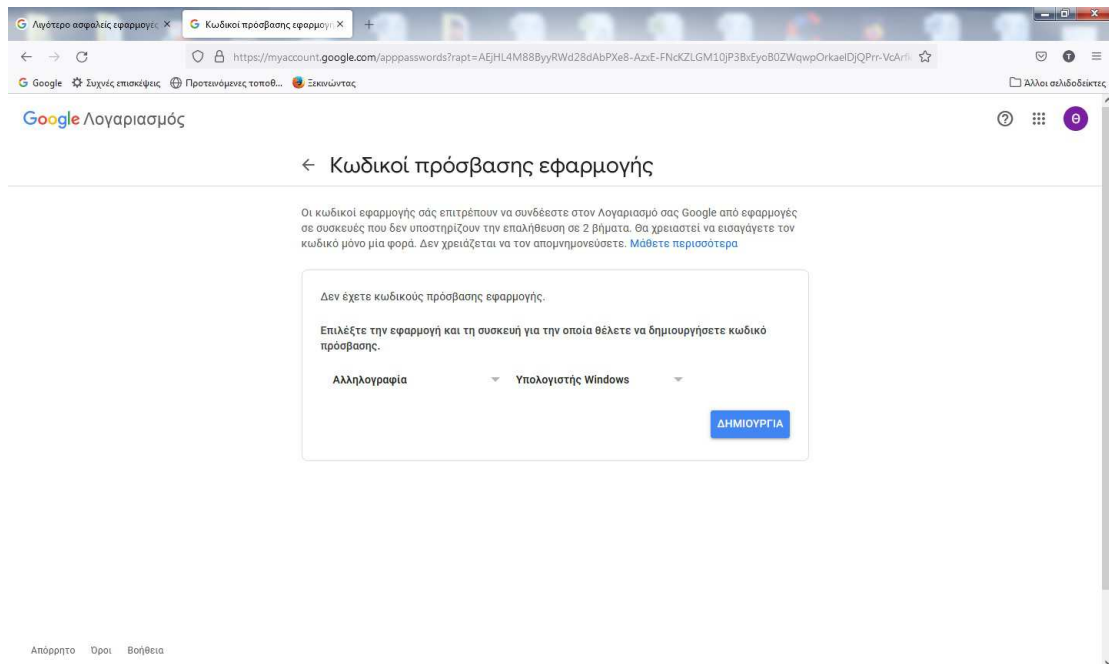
G Λιγότερο ασφαλείς εφαρμογές ×
G Κωδικοί πρόσβασης εφαρμογ ×
+

https://myaccount.google.com/apppasswords?rapt=AEjHL4M88ByyRWd28dAbPXe8-AzxE-FNcKZLGM10jP3BxEyoB0ZWqwpOrkaelDjQPrr-VcArf

G Google Συχνές επισκέψεις Προτεινόμενες τοποθ... Ξεκινώντας
Άλλοι σελιδοδείκτες

Google Λογαριασμός

θ

← Κωδικοί πρόσβασης εφαρμογής

Οι κωδικοί εφαρμογής σάς επιτρέπουν να συνδέεστε στον Λογαριασμό σας Google από εφαρμογές σε συσκευές που δεν υποστηρίζουν την επαλήθευση σε 2 βήματα. Θα χρειαστεί να εισαγάγετε τον κωδικό μόνο μία φορά. Δεν χρειάζεται να τον απομνημονεύσετε. Μάθετε περισσότερα

Δεν έχετε κωδικούς πρόσβασης εφαρμογής.

Επιλέξτε την εφαρμογή και τη συσκευή για την οποία θέλετε να δημιουργήσετε κωδικό πρόσβασης.

Αλληλογραφία
Υπολογιστής Windows

ΔΗΜΙΟΥΡΓΙΑ

Απόρρητο Όροι Βοήθεια